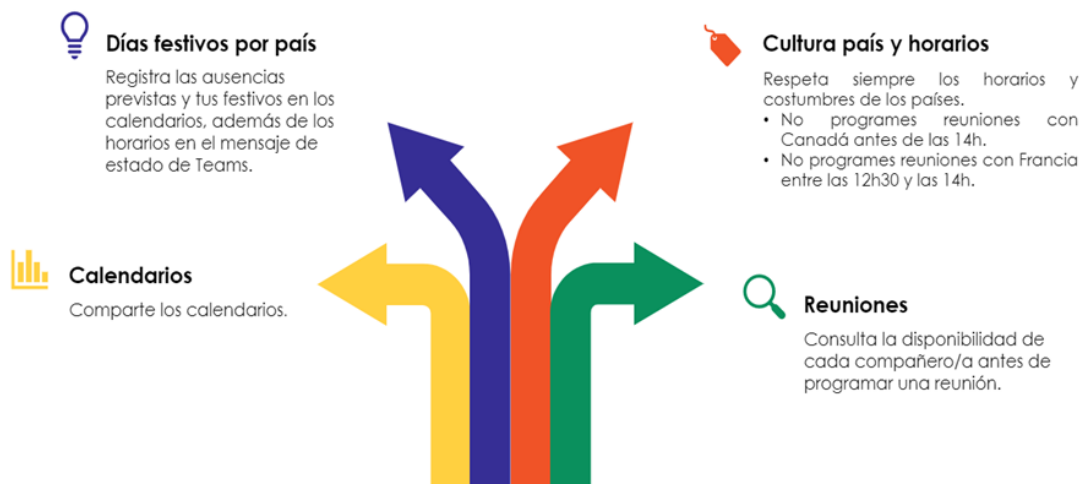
Días festivos por país

Registra las ausencias previstas y tus festivos en los calendarios, además de los horarios en el mensaje de estado de Teams.

Cultura país y horarios

Respeta siempre los horarios y costumbres de los países.
• No programes reuniones con Canadá antes de las 14h.
• No programes reuniones con Francia entre las 12h30 y las 14h.

Calendarios

Comparte los calendarios.

Reuniones

Consulta la disponibilidad de cada compañero/a antes de programar una reunión.